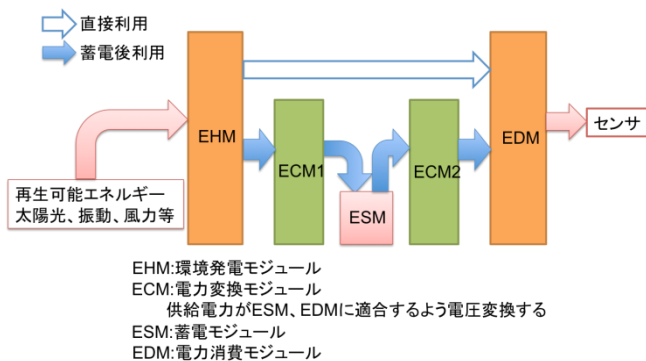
直接利用
蓄電後利用

再生可能エネルギー
太陽光、振動、風力等

EHM

ECM1

ESM

ECM2

EDM

センサ

EHM:環境発電モジュール
ECM:電力変換モジュール
供給電力がESM、EDMに適合するよう電圧変換する
ESM:蓄電モジュール
EDM:電力消費モジュール